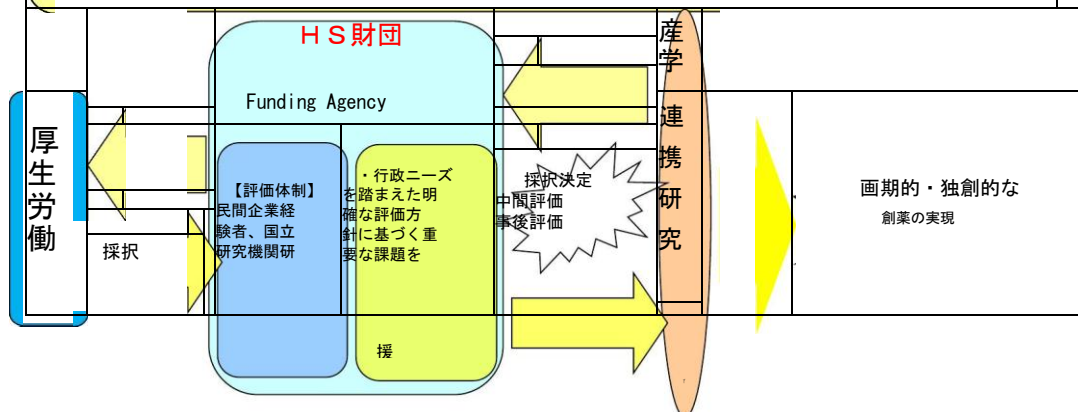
ＨＳ財団

Funding Agency

厚生労働

採択

【評価体制】
民間企業経験者、国立研究機関研

・行政ニーズを踏まえた明確な評価方針に基づく重要な課題を

援

採択決定
中間評価
事後評価

産学連携研究

画期的・独創的な
創薬の実現